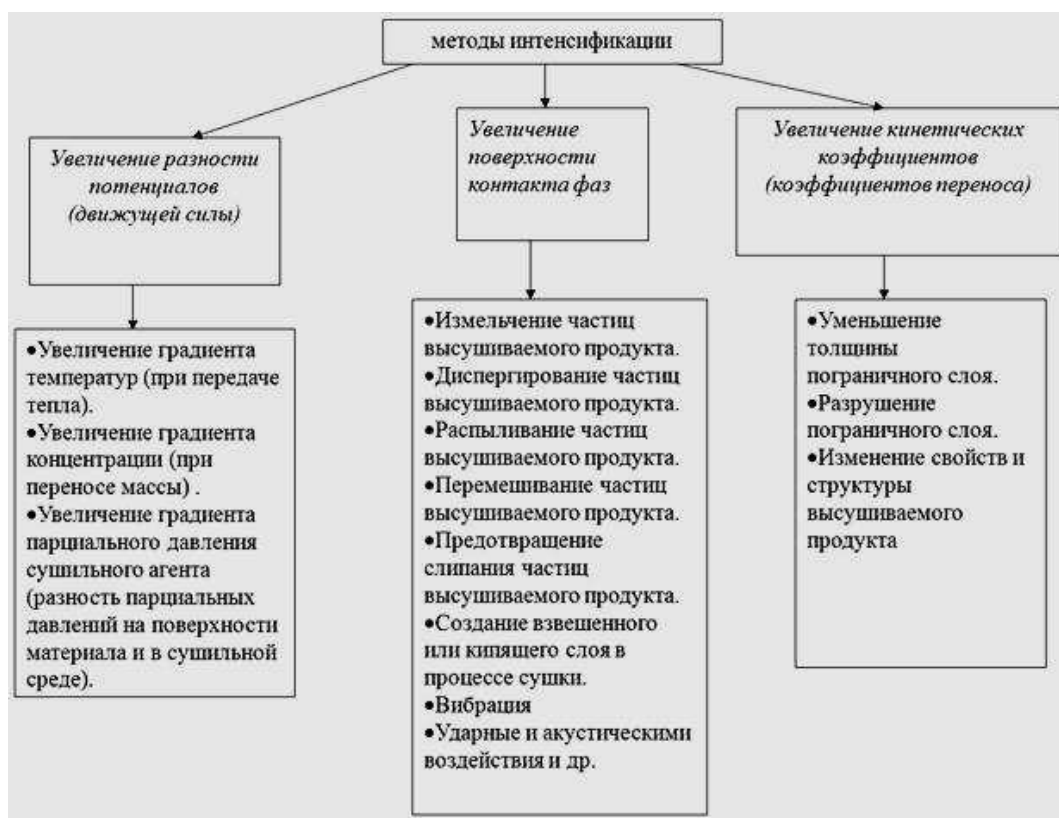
методы интенсификации

Увеличение разности потенциалов (движущей силы)

•Увеличение градиента температур (при передаче тепла).
•Увеличение градиента концентрации (при переносе массы) .
•Увеличение градиента парциального давления сушильного агента (разность парциальных давлений на поверхности материала и в сушильной среде).

Увеличение поверхности контакта фаз

•Измельчение частиц высушиваемого продукта.
•Диспергирование частиц высушиваемого продукта.
•Распыливание частиц высушиваемого продукта.
•Перемешивание частиц высушиваемого продукта.
•Предотвращение слипания частиц высушиваемого продукта.
•Создание взвешенного или кипящего слоя в процессе сушки.
•Вибрация
•Ударные и акустическими воздействия и др.

Увеличение кинетических коэффициентов (коэффициентов переноса)

•Уменьшение толщины пограничного слоя.
•Разрушение пограничного слоя.
•Изменение свойств и структуры высушиваемого продукта